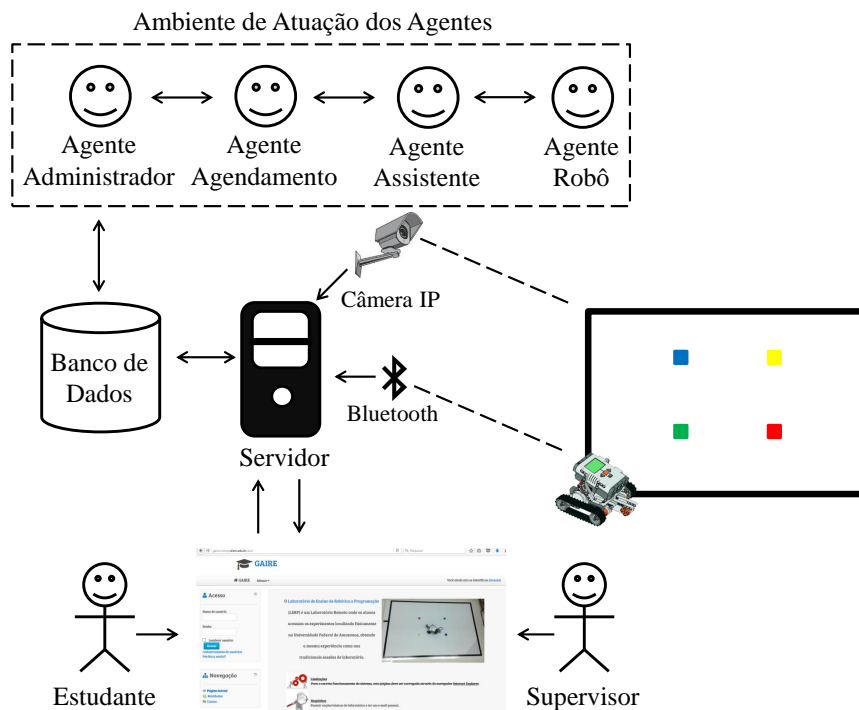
Ambiente de Atuação dos Agentes

Agente Administrador

Agente Agendamento

Agente Assistente

Agente Robô

Câmera IP

Banco de Dados

Bluetooth

Servidor

GAIRE

Acesso

Navegação

Estudante

Supervisor